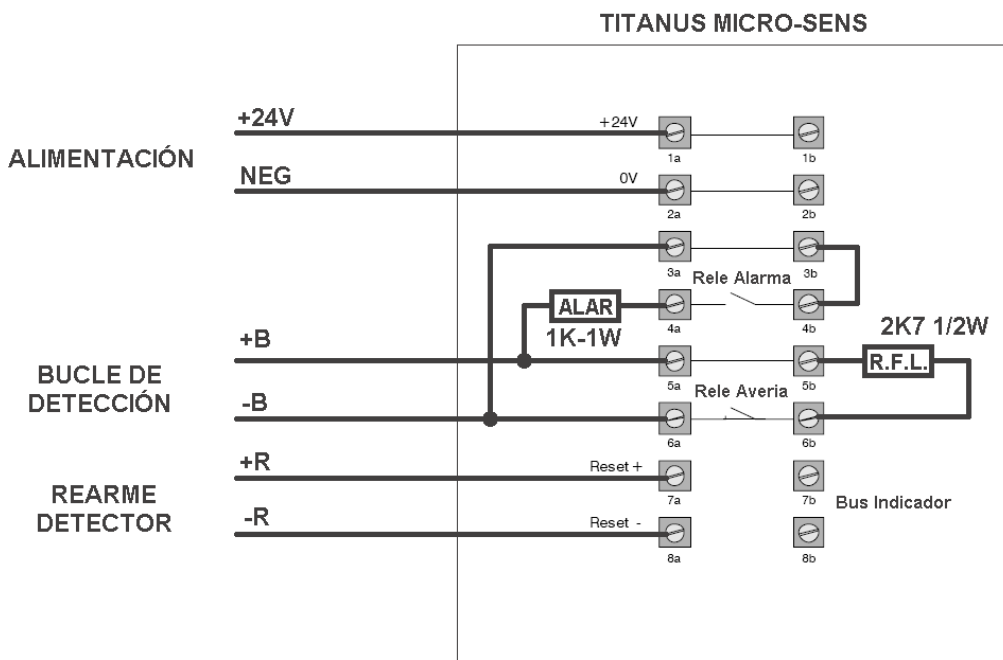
TITANUS MICRO-SENS

ALIMENTACIÓN

+24V

NEG

+24V

1a

1b

0V

2a

2b

3a

3b

Rele Alarma

ALAR

4a

4b

1K-1W

2K7 1/2W

BUCLE DE DETECCIÓN

+B

5a

5b

R.F.L.

-B

Rele Averia

6a

6b

REARME DETECTOR

+R

Reset +

7a

7b

Bus Indicador

-R

Reset -

8a

8b